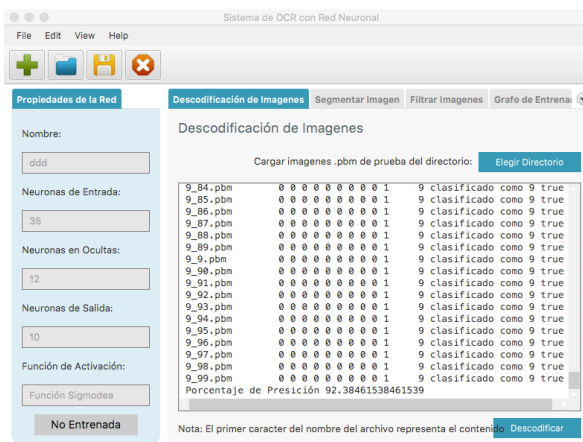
Sistema de OCR con Red Neuronal

File Edit View Help

Propiedades de la Red

Nombre:

ddd

Neuronas de Entrada:

35

Neuronas en Ocultas:

12

Neuronas de Salida:

10

Función de Activación:

Función Sigmodea

No Entrenada

Descodificación de Imagenes | Segmentar Imagen | Filtrar Imagenes | Grafo de Entrenai

Descodificación de Imagenes

Cargar imagenes .pbm de prueba del directorio: Elegir Directorio

9_84.pbm 0 0 0 0 0 0 0 0 0 1 9 clasificado como 9 true
9_85.pbm 0 0 0 0 0 0 0 0 0 1 9 clasificado como 9 true
9_86.pbm 0 0 0 0 0 0 0 0 0 1 9 clasificado como 9 true
9_87.pbm 0 0 0 0 0 0 0 0 0 1 9 clasificado como 9 true
9_88.pbm 0 0 0 0 0 0 0 0 0 1 9 clasificado como 9 true
9_89.pbm 0 0 0 0 0 0 0 0 0 1 9 clasificado como 9 true
9_9.pbm 0 0 0 0 0 0 0 0 0 1 9 clasificado como 9 true
9_90.pbm 0 0 0 0 0 0 0 0 0 1 9 clasificado como 9 true
9_91.pbm 0 0 0 0 0 0 0 0 0 1 9 clasificado como 9 true
9_92.pbm 0 0 0 0 0 0 0 0 0 1 9 clasificado como 9 true
9_93.pbm 0 0 0 0 0 0 0 0 0 1 9 clasificado como 9 true
9_94.pbm 0 0 0 0 0 0 0 0 0 1 9 clasificado como 9 true
9_95.pbm 0 0 0 0 0 0 0 0 0 1 9 clasificado como 9 true
9_96.pbm 0 0 0 0 0 0 0 0 0 1 9 clasificado como 9 true
9_97.pbm 0 0 0 0 0 0 0 0 0 1 9 clasificado como 9 true
9_98.pbm 0 0 0 0 0 0 0 0 0 1 9 clasificado como 9 true
9_99.pbm 0 0 0 0 0 0 0 0 0 1 9 clasificado como 9 true
Porcentaje de Presición 92.38461538461539

Nota: El primer caracter del nombre del archivo representa el contenido Descodificar